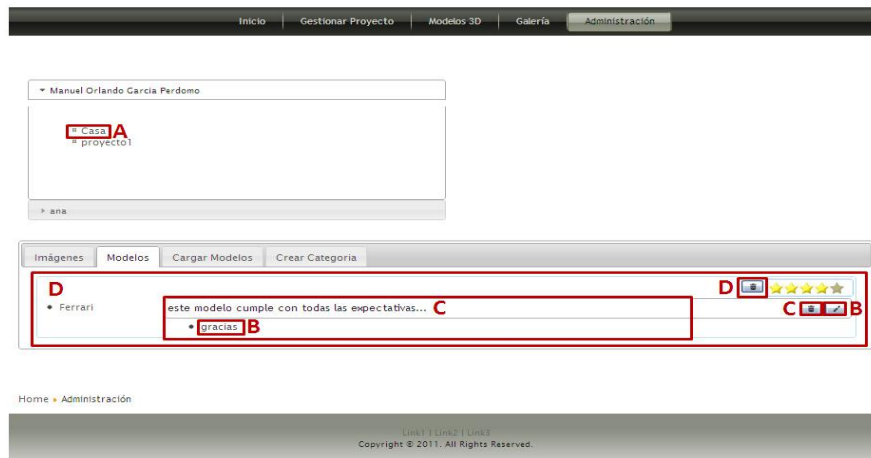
Inicio | Gestionar Proyecto | Modelos 3D | Galería | Administración

▾ Manuel Orlando Garcia Perdomo

▪ Casa A
▪ proyecto1

▸ ana

Imágenes | Modelos | Cargar Modelos | Crear Categoria

D

D

• Ferrari

este modelo cumple con todas las expectativas... C

• gracias B

C B

Home ▸ Administración

Link1 | Link2 | Link3
Copyright © 2011. All Rights Reserved.